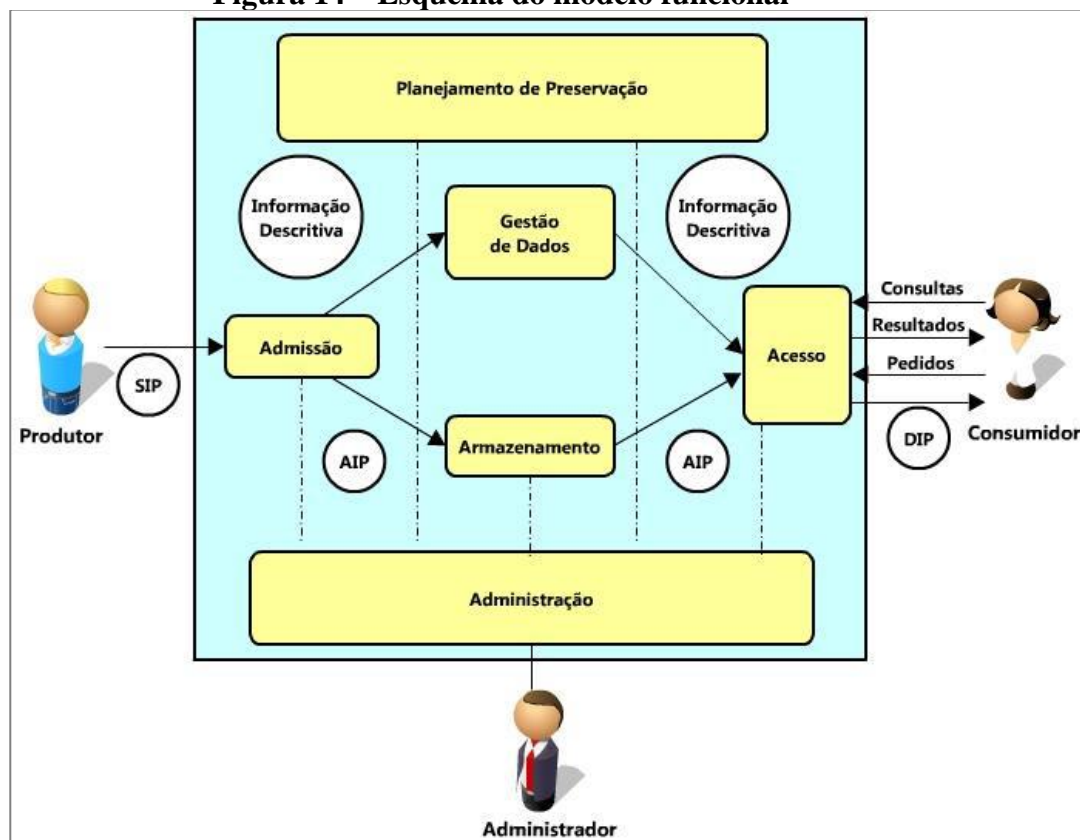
Figura 14 – Esquema do modelo funcional

Planejamento de Preservação

Informação Descritiva

Gestão de Dados

Informação Descritiva

Consultas

Resultados

Pedidos

Admissão

Acesso

SIP

Produtor

AIP

Armazenamento

AIP

DIP

Consumidor

Administração

Administrador